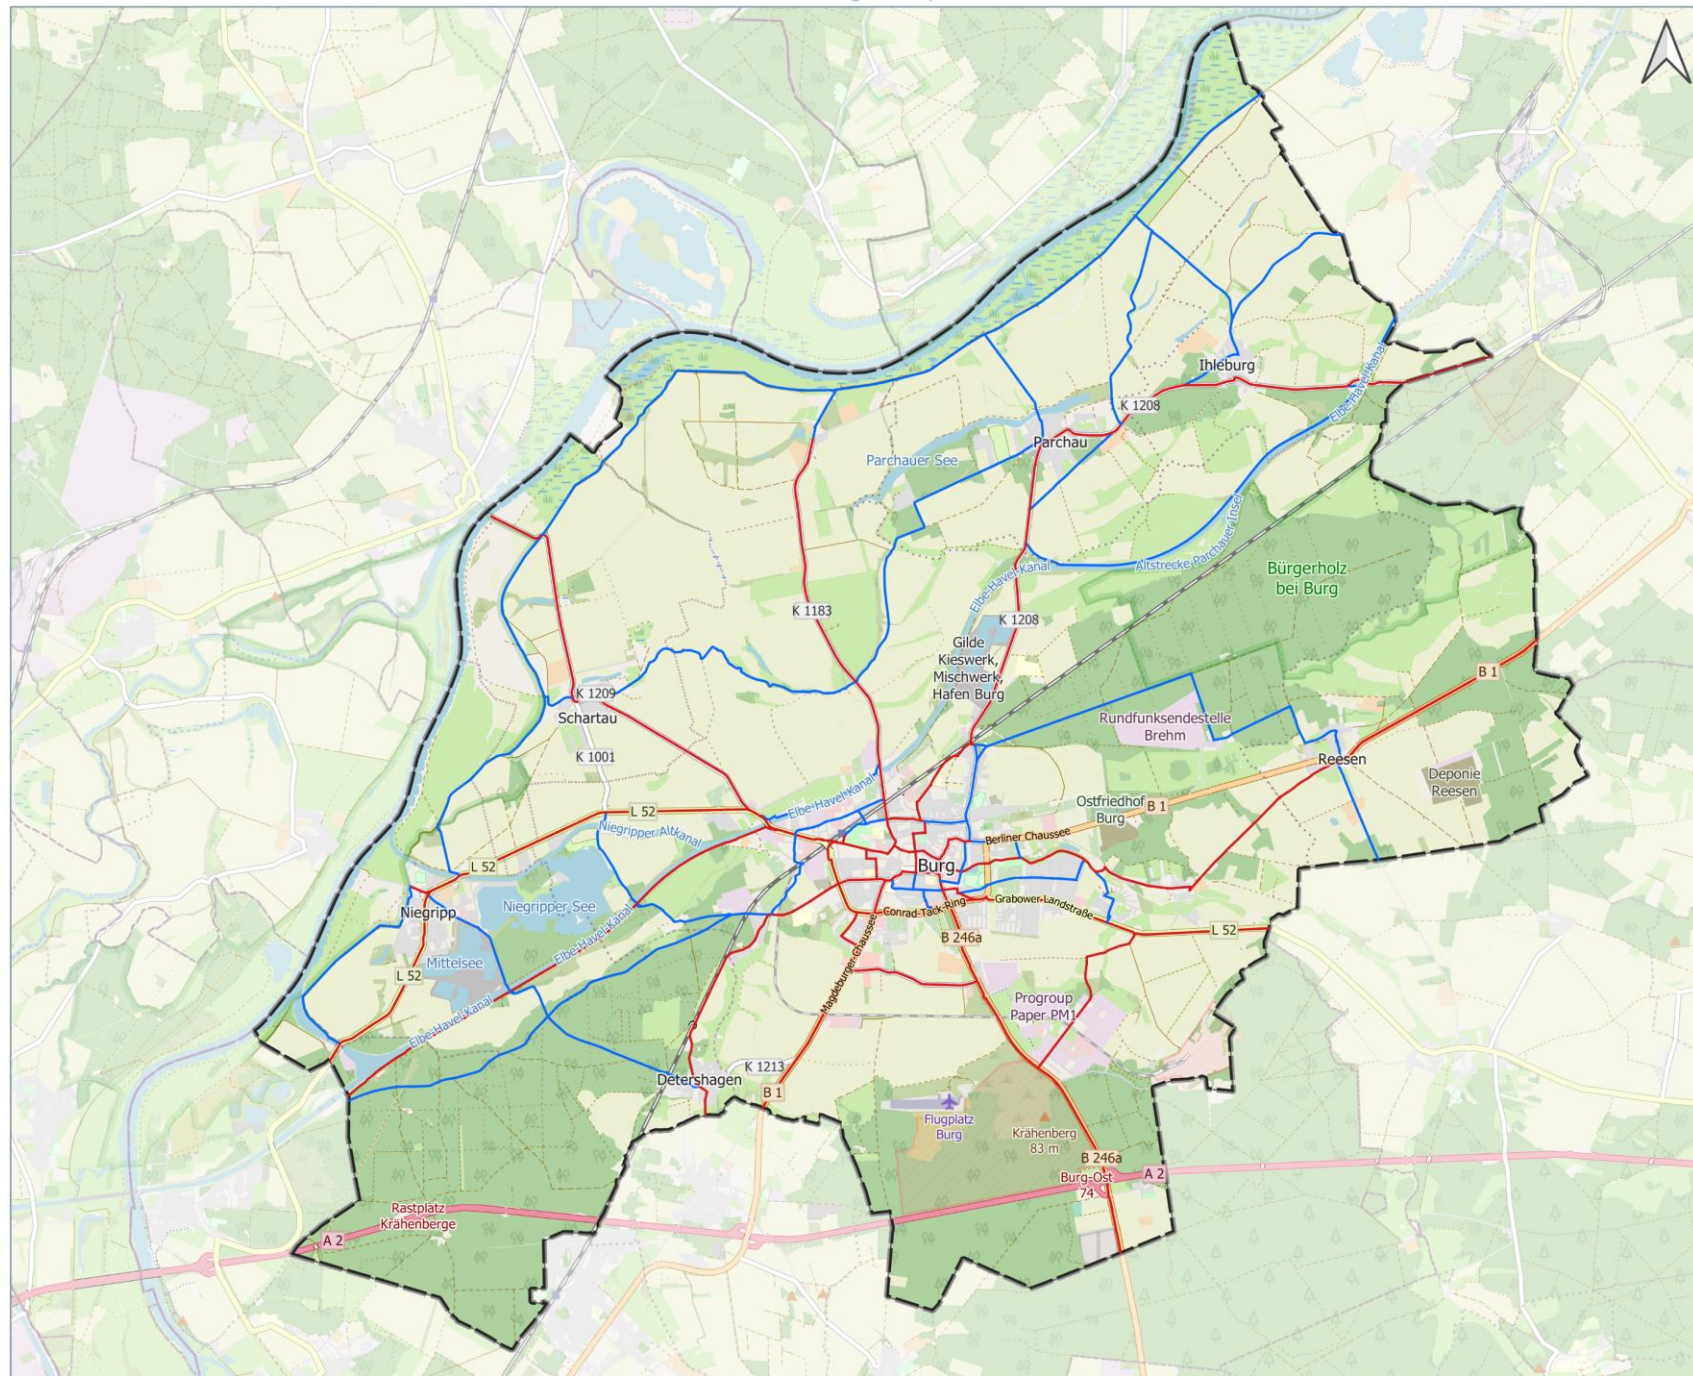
Ihleburg
K 1208
Parchau
Parchauer See
Elbe-Havel-Kanal
Altstrecke Parchauer Insel
Bürgerholz bei Burg
K 1183
Elbe-Havel-Kanal
K 1208
Gilde Kieswerk, Mischwerk, Hafen Burg
B 1
K 1209
Schartau
Rundfunksendestelle Brehm
Reesen
Deponie Reesen
K 1001
Elbe-Havel-Kanal
L 52
Ostfriedhof Burg
B 1
Niegripper Altkanal
Berliner Chaussee
L 52
Burg
Niegripp
Niegripper See
Grabower Landstraße
Conrad-Tack-Ring
Elbe-Havel-Kanal
B 246a
L 52
Mittelsee
Magdeburger Chaussee
L 52
Progroup Paper PM1
Elbe-Havel-Kanal
K 1213
Detershagen
B 1
Flugplatz Burg
Krähenberg 83 m
B 246a
Burg-Ost 74
A 2
Rastplatz Krähenberge
A 2